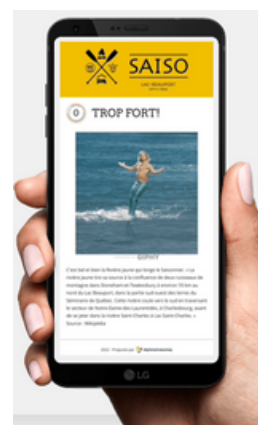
SAISO

LAC BEAUPORT

0 TROP FORT!

GIPHY

C'est tant et bien la rivière jaune qui longe la Saisonnier : « La rivière jaune tire sa source à la confluence de deux ruisseaux de montagne dans Stoneham et Tewkesbury, à environ 10 km au nord du Lac Beauport, dans la partie sud-ouest des terres du Séminaire de Québec. Cette rivière coule vers le sud en traversant le secteur de Notre-Dame-des-Laurentides, à Charlesbourg, avant de se jeter dans la rivière Saint-Charles à Lac-Saint-Charles. » Source : Wikipédia

2022 - Propulsé par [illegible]

LG